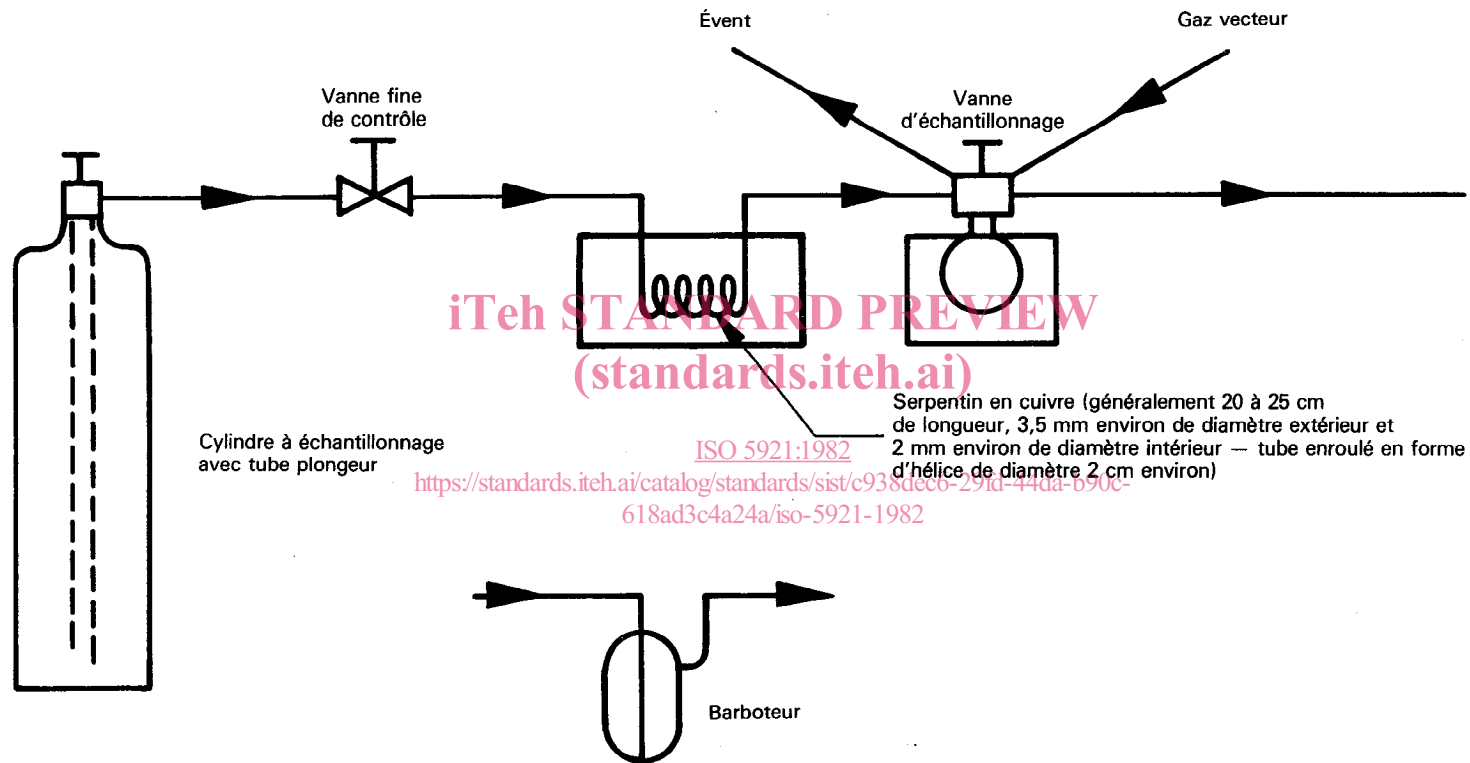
Évent

Gaz vecteur

Vanne fine de contrôle

Vanne d'échantillonnage

iTeh STANDARD PREVIEW
(standards.iteh.ai)

Serpentin en cuivre (généralement 20 à 25 cm de longueur, 3,5 mm environ de diamètre extérieur et 2 mm environ de diamètre intérieur — tube enroulé en forme d'hélice de diamètre 2 cm environ)

Cylindre à échantillonnage avec tube plongeur

ISO 5921:1982
https://standards.iteh.ai/catalog/standards/sist/c938dec6-29fd-44da-b90c-618ad3c4a24a/iso-5921-1982

Barboteur